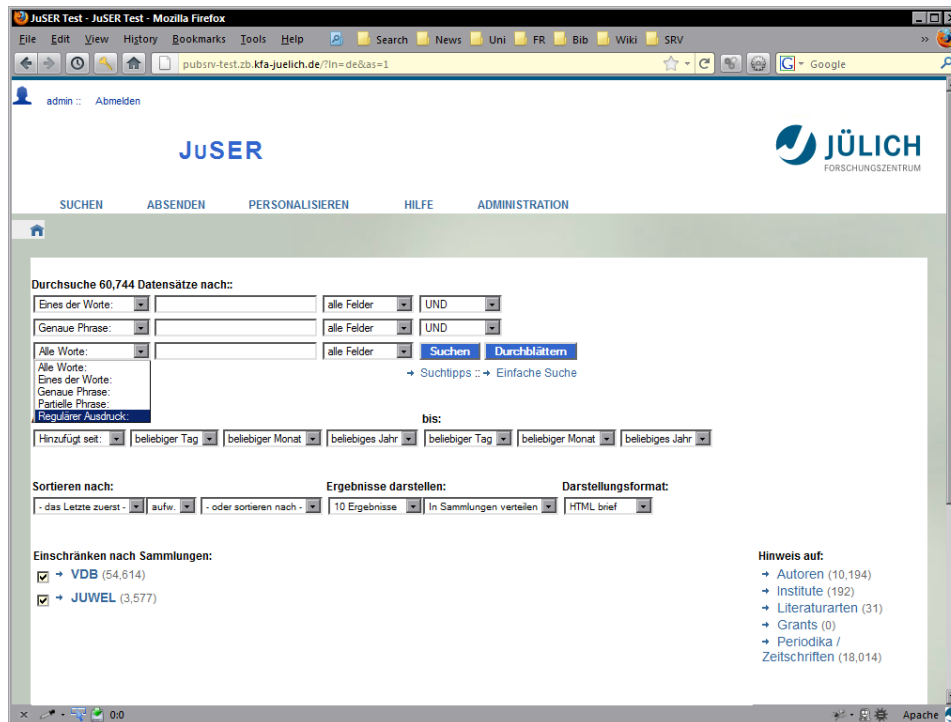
JuSER Test - JuSER Test - Mozilla Firefox

File Edit View History Bookmarks Tools Help Search News Uni FR Bib Wiki SRV

pubsrv-test.zb.kfa-juelich.de/?ln=de&as=1

Google

admin :: Abmelden

JUSER

JÜLICH FORSCHUNGSZENTRUM

SUCHEN ABSENDEN PERSONALISIEREN HILFE ADMINISTRATION

Durchsuche 60,744 Datensätze nach::

Eines der Worte: alle Felder UND

Genaue Phrase: alle Felder UND

Alle Worte: alle Felder Suchen Durchblättern

Alle Worte:
Eines der Worte:
Genaue Phrase:
Partielle Phrase:
Regulärer Ausdruck:

→ Suchtipps :: → Einfache Suche

bis:

Hinzufügt seit: beliebiger Tag beliebiger Monat beliebiges Jahr beliebiger Tag beliebiger Monat beliebiges Jahr

Sortieren nach: Ergebnisse darstellen: Darstellungsformat:

- das Letzte zuerst - aufw. - oder sortieren nach - 10 Ergebnisse In Sammlungen verteilen HTML brief

Einschränken nach Sammlungen:

→ VDB (54,614)

→ JUWEL (3,577)

Hinweis auf:

→ Autoren (10,194)
→ Institute (192)
→ Literaturarten (31)
→ Grants (0)
→ Periodika / Zeitschriften (18,014)

0:0

Apache